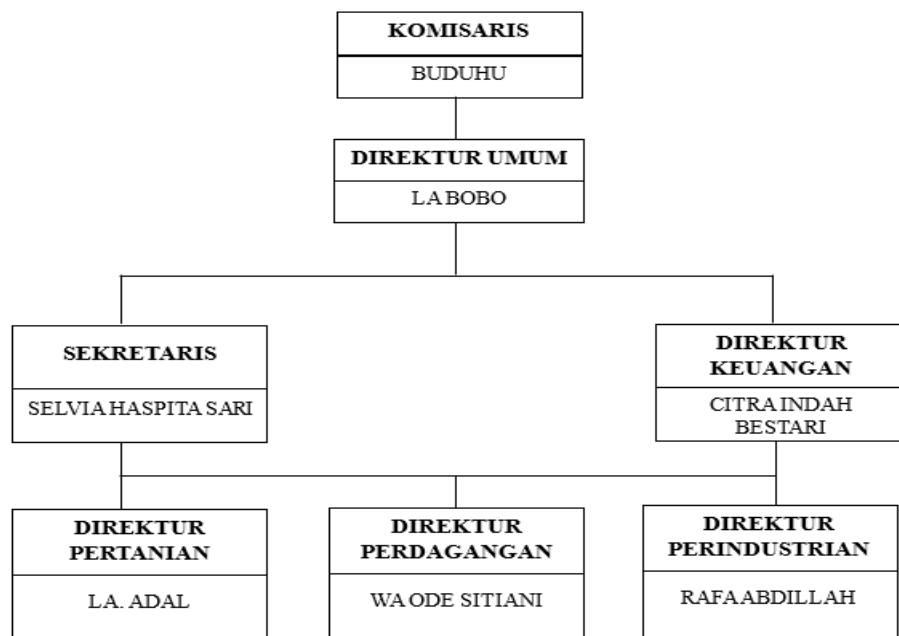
KOMISARIS
BUDUHU

DIREKTUR UMUM
LA BOBO

SEKRETARIS
SELVIA HASPITA SARI

DIREKTUR KEUANGAN
CITRA INDAH BESTARI

DIREKTUR PERTANIAN
LA. ADAL

DIREKTUR PERDAGANGAN
WA ODE SITIANI

DIREKTUR PERINDUSTRIAN
RAFA ABDILLAH